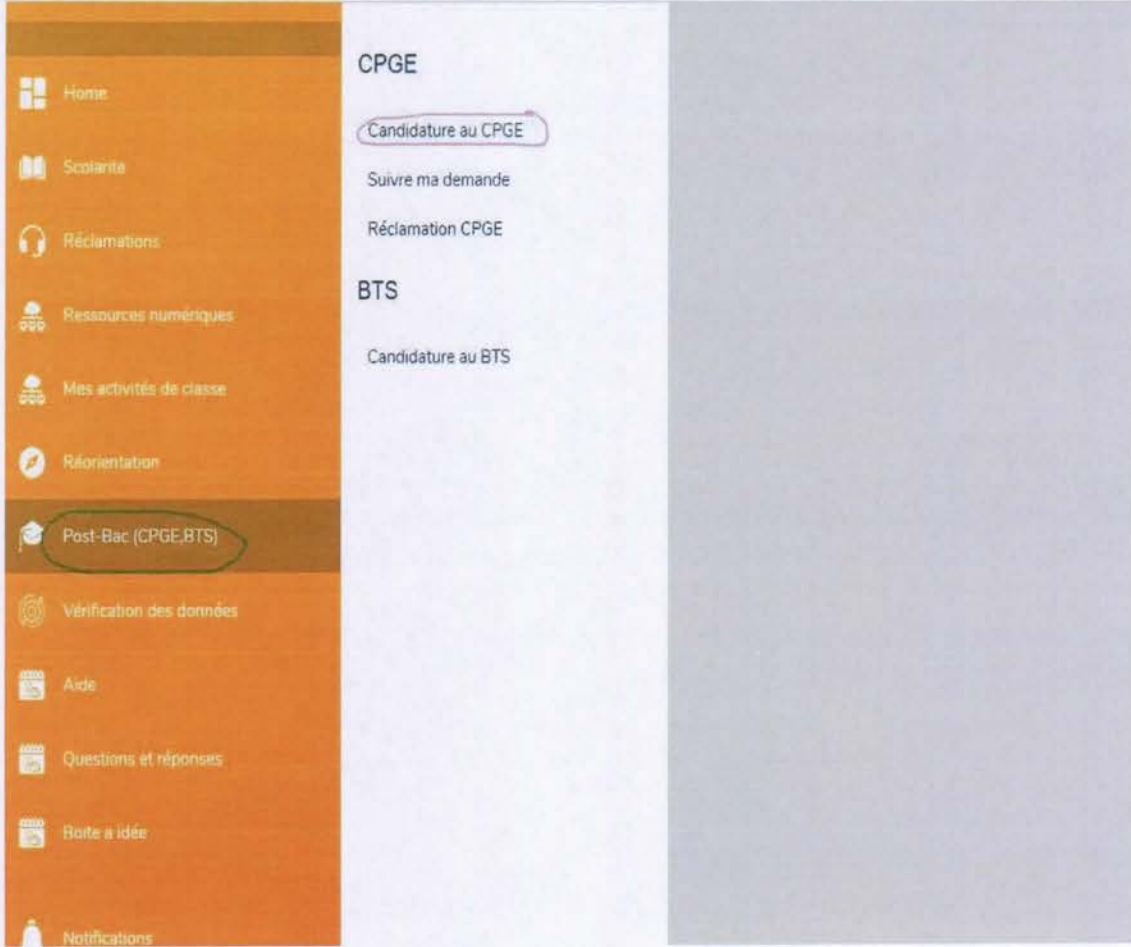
Home

Scolarite

Réclamations

Ressources numériques

Mes activités de classe

Réorientation

Post-Bac (CPGE,BTS)

Vérification des données

Aide

Questions et réponses

Boite a idée

Notifications

CPGE

Candidature au CPGE

Suivre ma demande

Réclamation CPGE

BTS

Candidature au BTS